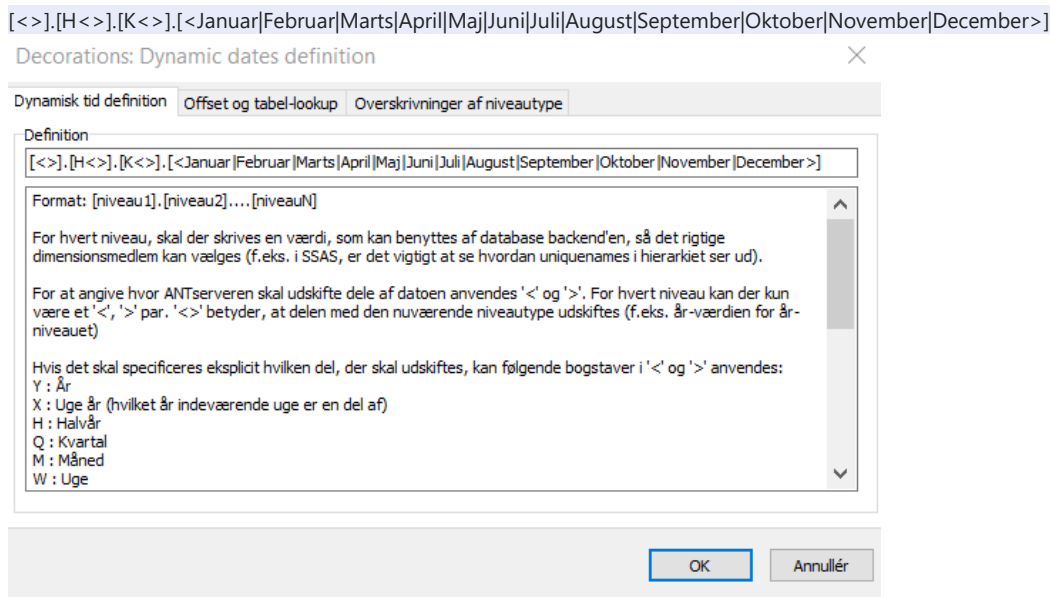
[<>].[H<>].[K<>].[<Januar|Februar|Marts|April|Maj|Juni|Juli|August|September|Oktober|November|December>]

Decorations: Dynamic dates definition

Dynamisk tid definition | Offset og tabel-lookup | Overskrivninger af niveautype

Definition

[<>].[H<>].[K<>].[<Januar|Februar|Marts|April|Maj|Juni|Juli|August|September|Oktober|November|December>]

Format: [niveau1].[niveau2]....[niveauN]

For hvert niveau, skal der skrives en værdi, som kan benyttes af database backend'en, så det rigtige dimensionsmedlem kan vælges (f.eks. i SSAS, er det vigtigt at se hvordan uniquenames i hierarkiet ser ud).

For at angive hvor ANTserveren skal udskifte dele af datoen anvendes '<' og '>'. For hvert niveau kan der kun være et '<', '>' par. '<>' betyder, at delen med den nuværende niveautype udskiftes (f.eks. år-værdien for år-niveauet)

Hvis det skal specificeres eksplicit hvilken del, der skal udskiftes, kan følgende bogstaver i '<' og '>' anvendes:
Y : År
X : Uge år (hvilket år indeværende uge er en del af)
H : Halvår
Q : Kvartal
M : Måned
W : Uge

OK

Annullér